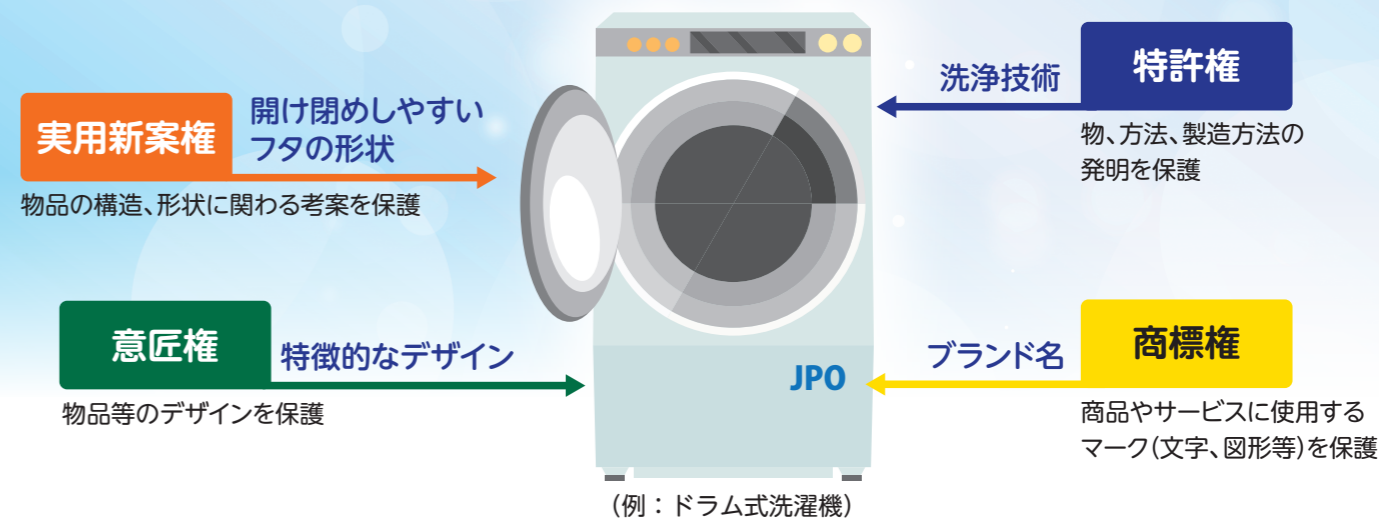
実用新案権

開け閉めしやすいフタの形状

物品の構造、形状に関わる考案を保護

意匠権

特徴的なデザイン

物品等のデザインを保護

洗浄技術

特許権

物、方法、製造方法の発明を保護

ブランド名

商標権

商品やサービスに使用するマーク(文字、図形等)を保護

JPO

(例:ドラム式洗濯機)